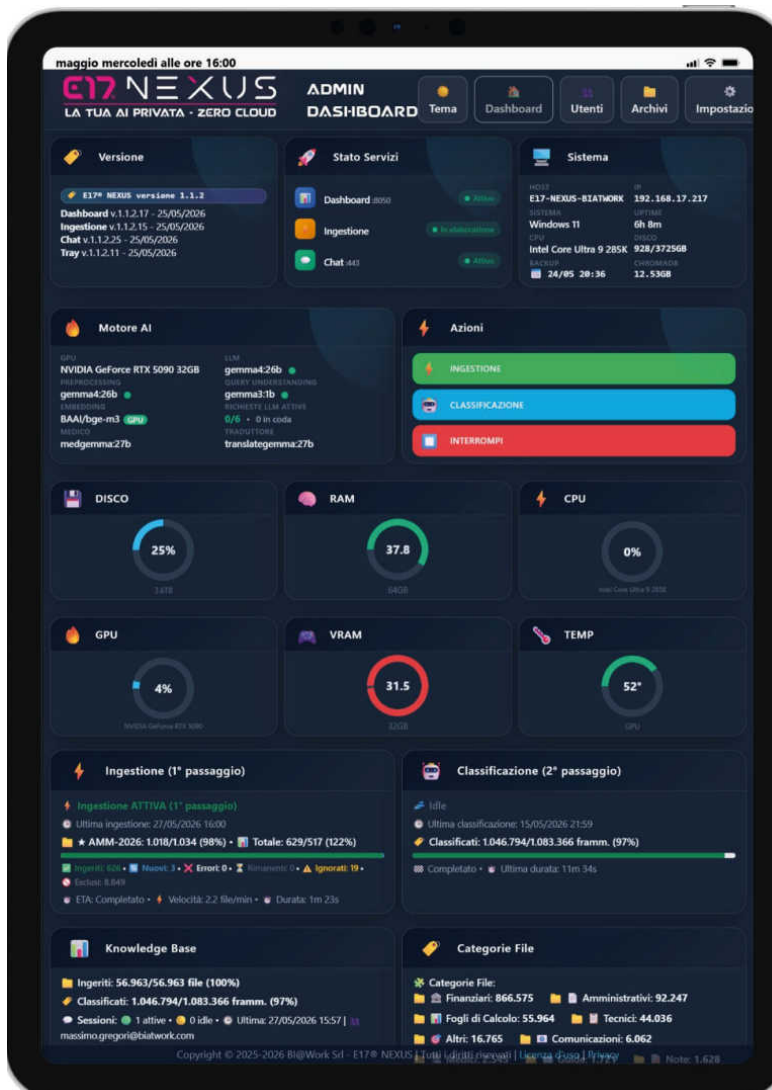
maggio mercoledì alle ore 16:00

E17 NEXUS
LA TUA AI PRIVATA · ZERO CLOUD

ADMIN DASHBOARD

Tema | Dashboard | Utenti | Archivi | Impostazio

Versione

E17® NEXUS versione 1.1.2
Dashboard v.1.1.2.17 - 25/05/2026
Ingestione v.1.1.2.15 - 25/05/2026
Chat v.1.1.2.25 - 25/05/2026
Tray v.1.1.2.11 - 25/05/2026

Stato Servizi

Dashboard :8050 — Attivo
Ingestione — In elaborazione
Chat :443 — Attivo

Sistema

HOST E17-NEXUS-BIATWORK
IP 192.168.17.217
SISTEMA Windows 11
UPTIME 6h 8m
CPU Intel Core Ultra 9 285K
DISCO 928/3725GB
BACKUP 24/05 20:36
CHROMADB 12.53GB

Motore AI

GPU NVIDIA GeForce RTX 5090 32GB
LLM gemma4:26b
PREPROCESSING gemma4:26b
QUERY UNDERSTANDING gemma3:1b
EMBEDDING BAAI/bge-m3 GPU
RICHIESTE LLM ATTIVE 0/6 • 0 in coda
MEDICO medgemma:27b
TRADUTTORE translategemma:27b

Azioni

INGESTIONE
CLASSIFICAZIONE
INTERROMPI

DISCO 25% 3478
RAM 37.8 64GB
CPU 0% Intel Core Ultra 9 285K
GPU 4% NVIDIA GeForce RTX 5090
VRAM 31.5 32GB
TEMP 52° GPU

Ingestione (1° passaggio)

Ingestione ATTIVA (1° passaggio)
Ultima ingestione: 27/05/2026 16:00
★ AMM-2026: 1.018/1.034 (98%) • Totale: 629/517 (122%)
Ingeriti: 626 • Nuovi: 3 • Errori: 0 • Rimanenti: 0 • Ignorati: 19 •
Esclusi: 8.849
ETA: Completato • Velocità: 2.2 file/min • Durata: 1m 23s

Classificazione (2° passaggio)

Idle
Ultima classificazione: 15/05/2026 21:59
Classificati: 1.046.794/1.083.366 framm. (97%)
Completato • Ultima durata: 11m 34s

Knowledge Base

Ingeriti: 56.963/56.963 file (100%)
Classificati: 1.046.794/1.083.366 framm. (97%)
Sessioni: 1 attive • 0 idle • Ultima: 27/05/2026 15:57 |
massimo.gregori@biatwork.com

Categorie File

Categorie File:
Finanziari: 866.575 | Amministrativi: 92.247
Fogli di Calcolo: 55.964 | Tecnici: 44.036
Altri: 16.765 | Comunicazioni: 6.062
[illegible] Note: 1.628

Copyright © 2025-2026 BI@Work Srl - E17® NEXUS | Tutti i diritti riservati | Licenza d'uso | Privacy